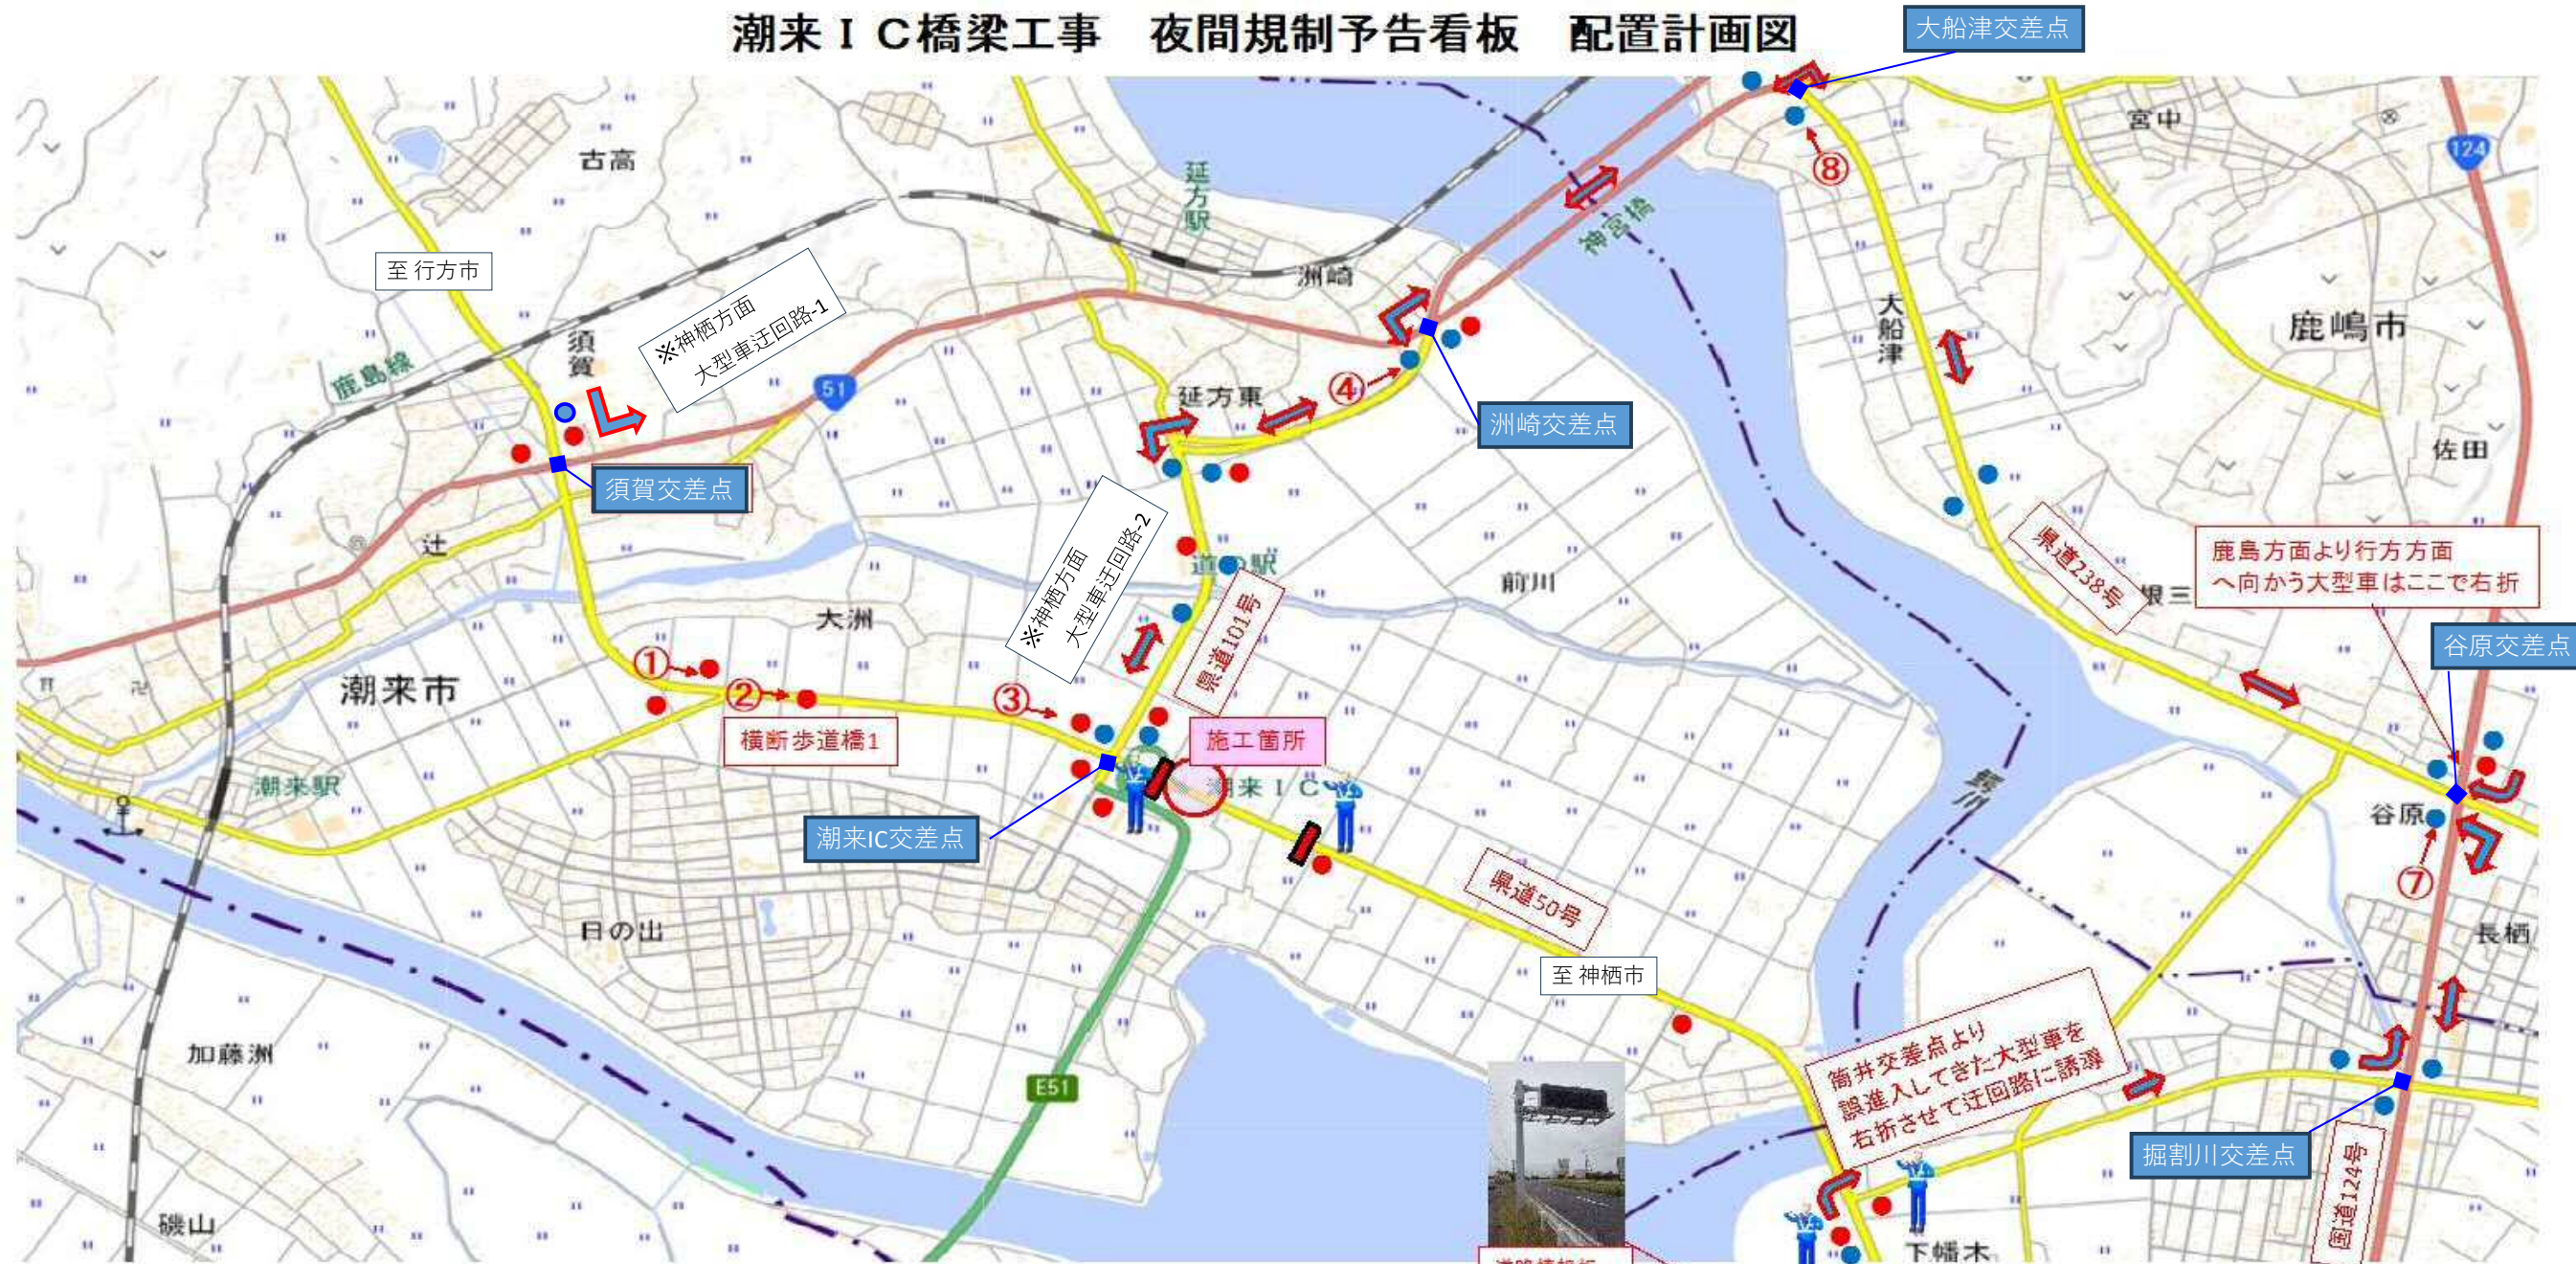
潮来ＩＣ橋梁工事　夜間規制予告看板　配置計画図

大船津交差点

古高

宮中

124

⑧

延方駅

神宮橋

至 行方市

※神栖方面 大型車迂回路-1

洲崎

大船津

鹿嶋市

須賀

鹿島線

51

延方東

④

洲崎交差点

佐田

須賀交差点

辻

※神栖方面 大型車迂回路-2

道の駅

前川

県道238号

鹿島方面より行方方面へ向かう大型車はここで右折

根三

大洲

県道101号

谷原交差点

①

潮来市

②

③

横断歩道橋1

施工箇所

潮来駅

潮来ＩＣ

谷原

潮来IC交差点

⑦

県道50号

日の出

長栖

至 神栖市

加藤洲

E51

筒井交差点より誤進入してきた大型車を右折させて迂回路に誘導

掘割川交差点

国道124号

磯山

下幡木

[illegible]